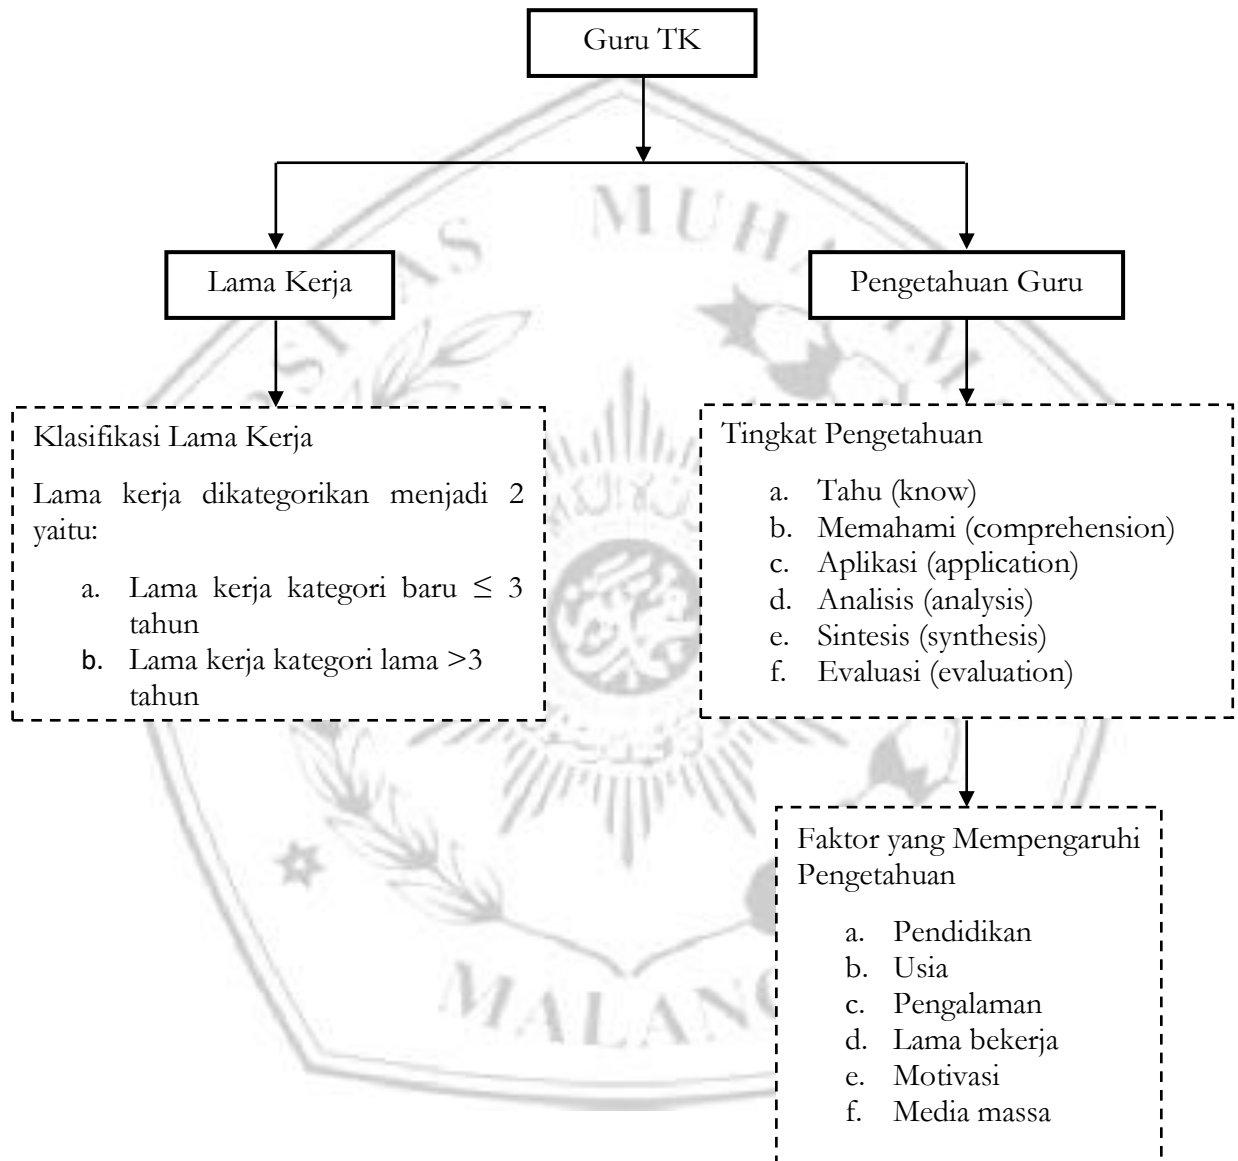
Guru TK

Lama Kerja

Pengetahuan Guru

Klasifikasi Lama Kerja

Lama kerja dikategorikan menjadi 2 yaitu:

a. Lama kerja kategori baru $\leq$ 3 tahun
b. Lama kerja kategori lama >3 tahun

Tingkat Pengetahuan

a. Tahu (know)
b. Memahami (comprehension)
c. Aplikasi (application)
d. Analisis (analysis)
e. Sintesis (synthesis)
f. Evaluasi (evaluation)

Faktor yang Mempengaruhi Pengetahuan

a. Pendidikan
b. Usia
c. Pengalaman
d. Lama bekerja
e. Motivasi
f. Media massa

MUHA
MALAN